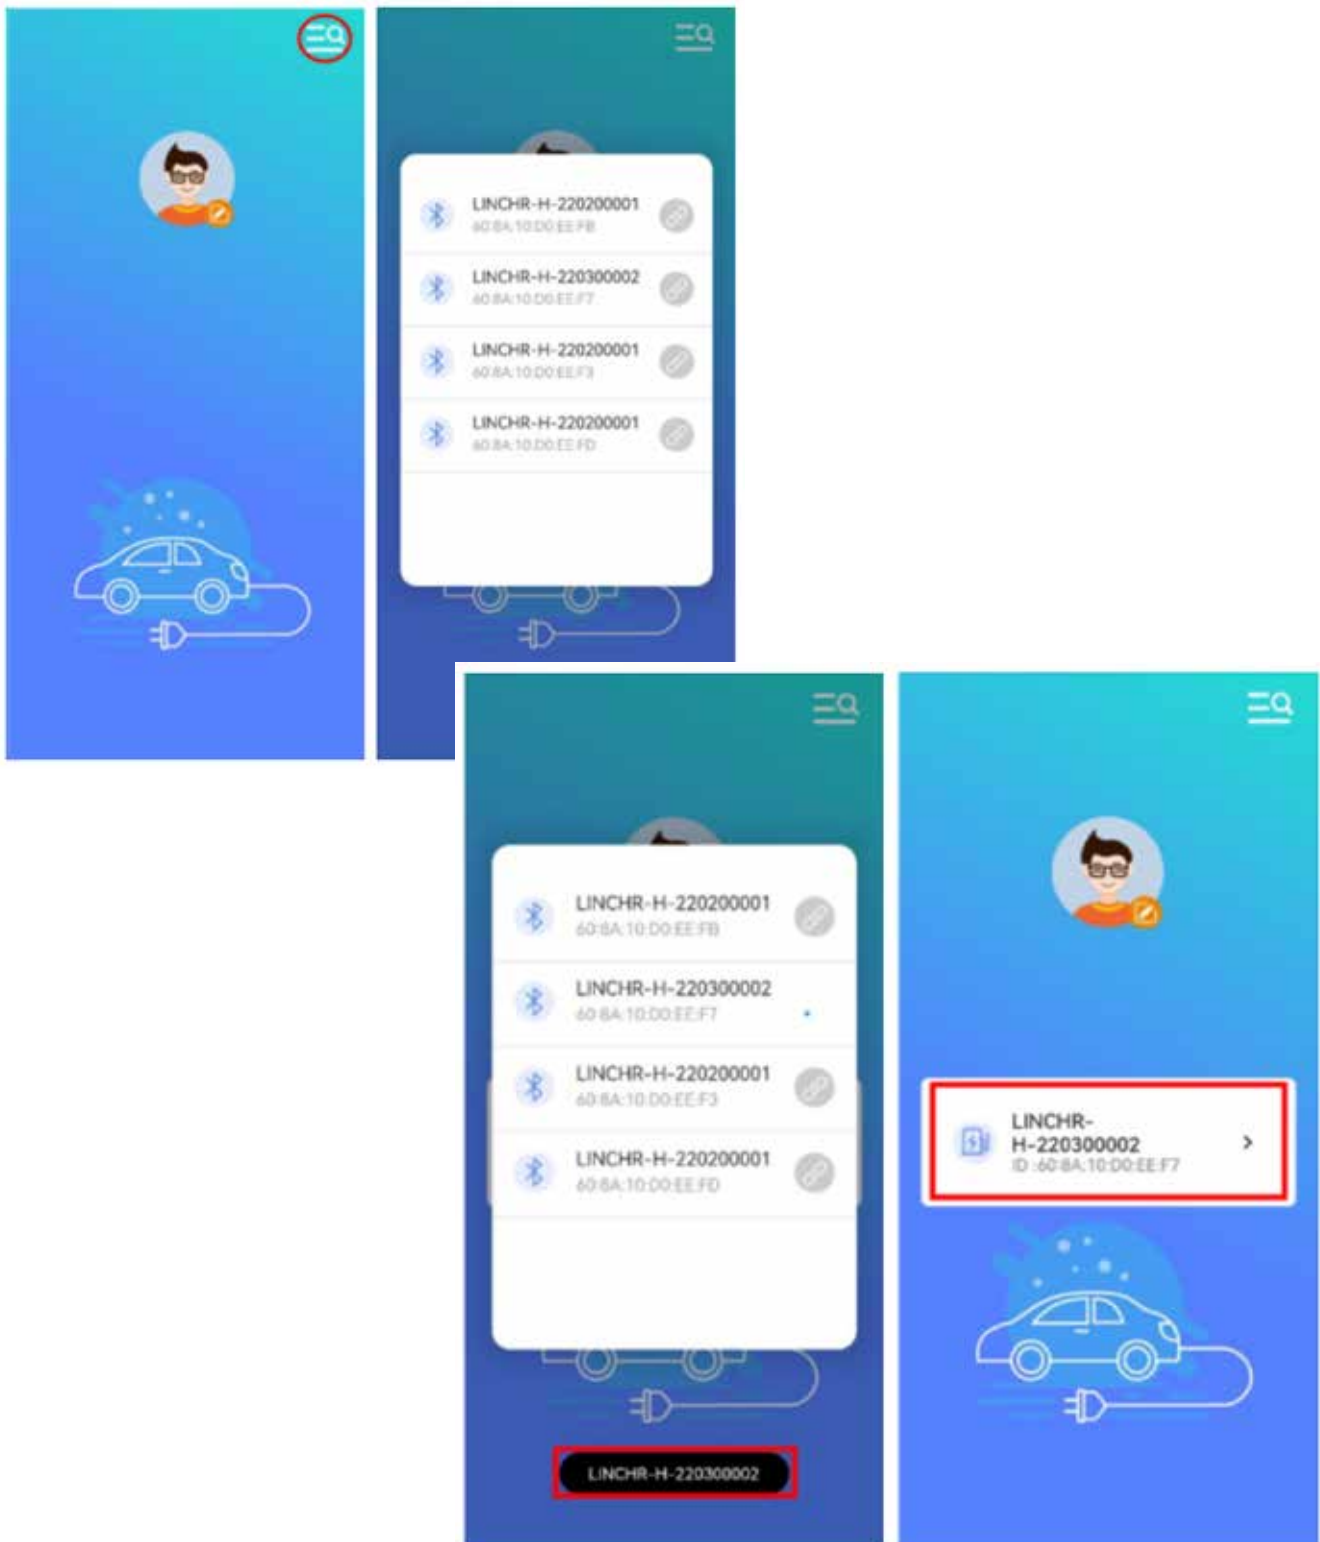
LINCHR-H-220200001
60:8A:10:D0:EE:FB

LINCHR-H-220300002
60:8A:10:D0:EE:F7

LINCHR-H-220200001
60:8A:10:D0:EE:F3

LINCHR-H-220200001
60:8A:10:D0:EE:FD

LINCHR-H-220200001
60:8A:10:D0:EE:FB

LINCHR-H-220300002
60:8A:10:D0:EE:F7

LINCHR-H-220200001
60:8A:10:D0:EE:F3

LINCHR-H-220200001
60:8A:10:D0:EE:FD

LINCHR-H-220300002

LINCHR-H-220300002
ID :60:8A:10:D0:EE:F7